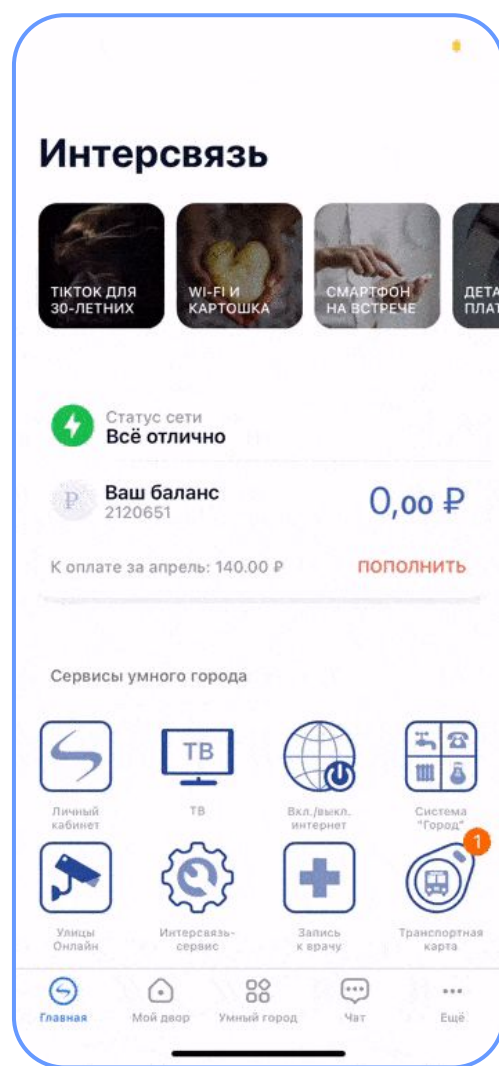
Интерсвязь

TIKTOK ДЛЯ 30-ЛЕТНИХ

WI-FI И КАРТОШКА

СМАРТФОН НА ВСТРЕЧЕ

ДЕТА ПЛАТ

Статус сети
Всё отлично

Ваш баланс
2120651

0,00 ₽

К оплате за апрель: 140.00 ₽

ПОПОЛНИТЬ

Сервисы умного города

Личный кабинет

ТВ

ТВ

Вкл./выкл. интернет

Система "Город"

Улицы Онлайн

Интерсвязь-сервис

Запись к врачу

1

Транспортная карта

Главная

Мой двор

Умный город

Чат

Ещё